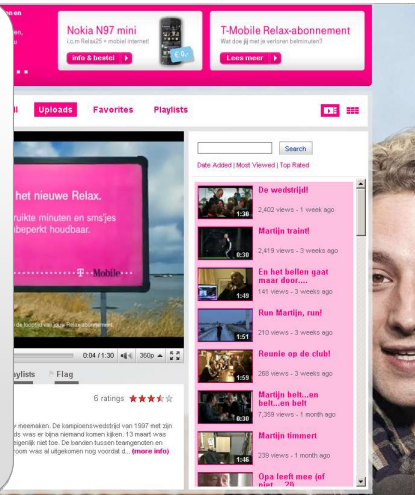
Nokia N97 mini
i.c.m Relax25 + mobiel internet
info & bestel
€ 0,-

T-Mobile Relax-abonnement
Wat doe jij met je verloren belminuten?
Lees meer

ll Uploads Favorites Playlists

het nieuwe Relax.
ruikte minuten en sms'jes
beperkt houdbaar.
T · Mobile

0:04 / 1:30 360p

aylists Flag

6 ratings

y meemaken. De kampioenswedstrijd van 1997 met zijn was er bijna niemand komen kijken. 13 maart was ltegelijk niet mis. De banden tussen teamgenoten en oom was al uitgekomen nog voordat d... (more info)

Search

Date Added | Most Viewed | Top Rated

De wedstrijd!
1:30
2,402 views - 1 week ago

Martijn traint!
0:30
2,419 views - 3 weeks ago

En het bellen gaat maar door.....
1:49
141 views - 3 weeks ago

Run Martijn, run!
1:51
210 views - 3 weeks ago

Reunie op de club!
1:59
268 views - 3 weeks ago

Martijn belt...en belt...en belt
0:30
7,359 views - 1 month ago

Martijn timmert
1:46
239 views - 1 month ago

Opa leeft mee (of niet... ?!)